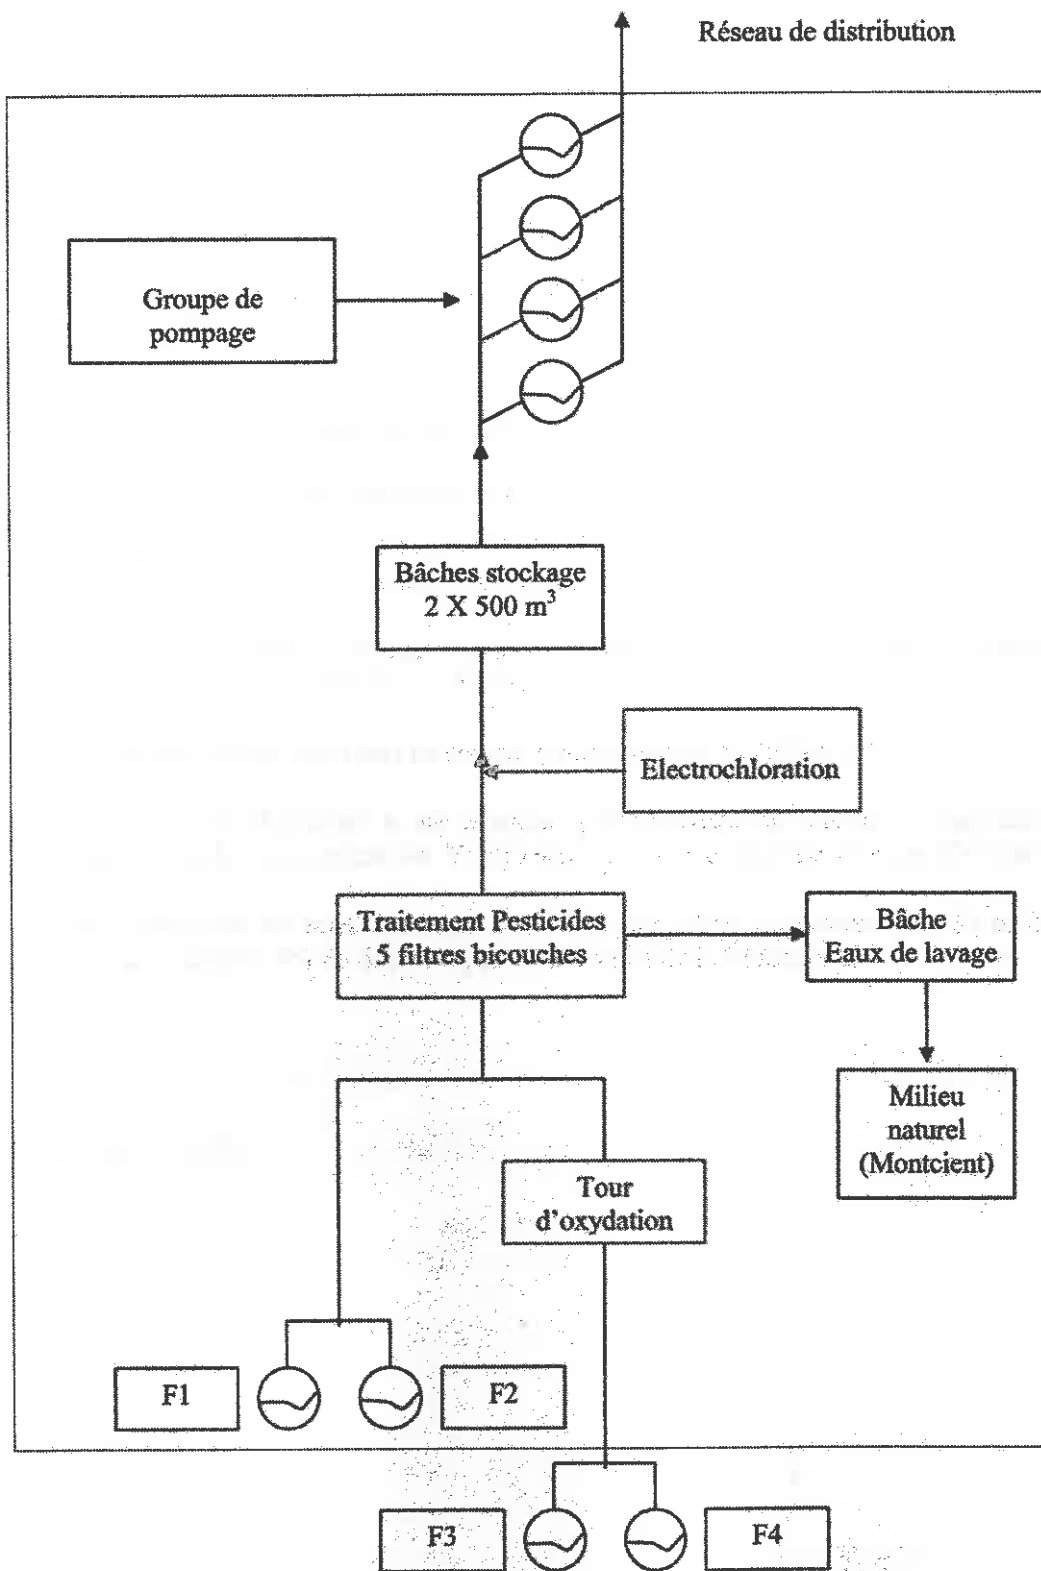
Réseau de distribution

Groupe de pompage

Bâches stockage
2 X 500 m$^3$

Electrochloration

Traitement Pesticides
5 filtres bicouches

Bâche
Eaux de lavage

Milieu naturel (Montcient)

Tour d'oxydation

F1

F2

F3

F4